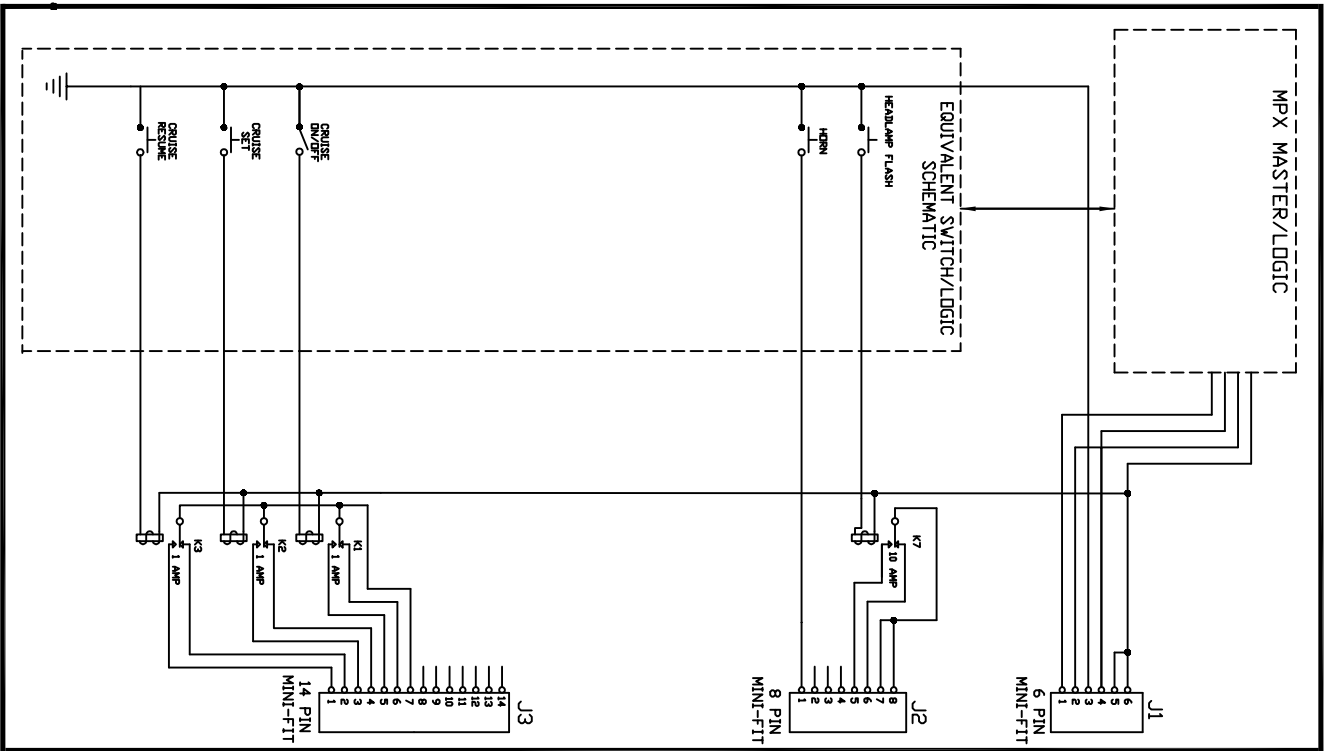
CRUISE RESUME
CRUISE SET
CRUISE ON/OFF
HORN
HEADLAMP FLASH
EQUIVALENT SWITCH/LOGIC SCHEMATIC
MPX MASTER/LOGIC
K3
1 AMP
K2
1 AMP
K1
1 AMP
K7
10 AMP
1 2 3 4 5 6 7 8 9 10 11 12 13 14
J3
14 PIN MINI-FIT
1 2 3 4 5 6 7 8
J2
8 PIN MINI-FIT
1 2 3 4 5 6
J1
6 PIN MINI-FIT